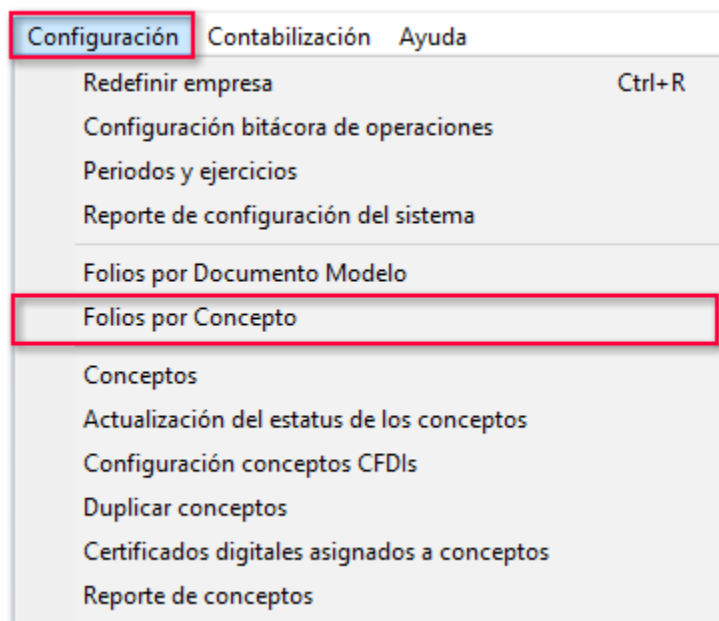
Configuración Contabilización Ayuda

Redefinir empresa Ctrl+R
Configuración bitácora de operaciones
Periodos y ejercicios
Reporte de configuración del sistema

Folios por Documento Modelo
Folios por Concepto

Conceptos
Actualización del estatus de los conceptos
Configuración conceptos CFDIs
Duplicar conceptos
Certificados digitales asignados a conceptos
Reporte de conceptos